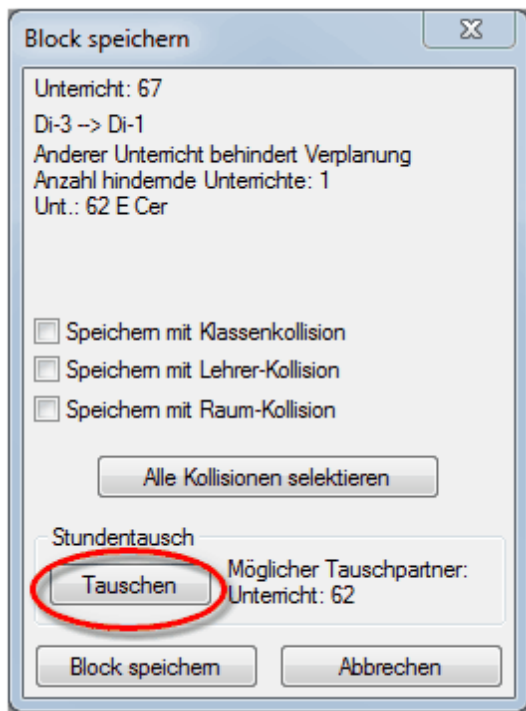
Block speichern

Unterricht: 67

Di-3 --> Di-1
Anderer Unterricht behindert Verplanung
Anzahl hindernde Unterrichte: 1
Unt.: 62 E Cer

Speichern mit Klassenkollision

Speichern mit Lehrer-Kollision

Speichern mit Raum-Kollision

Alle Kollisionen selektieren

Stundentausch

Tauschen

Möglicher Tauschpartner:
Unterricht: 62

Block speichern

Abbrechen